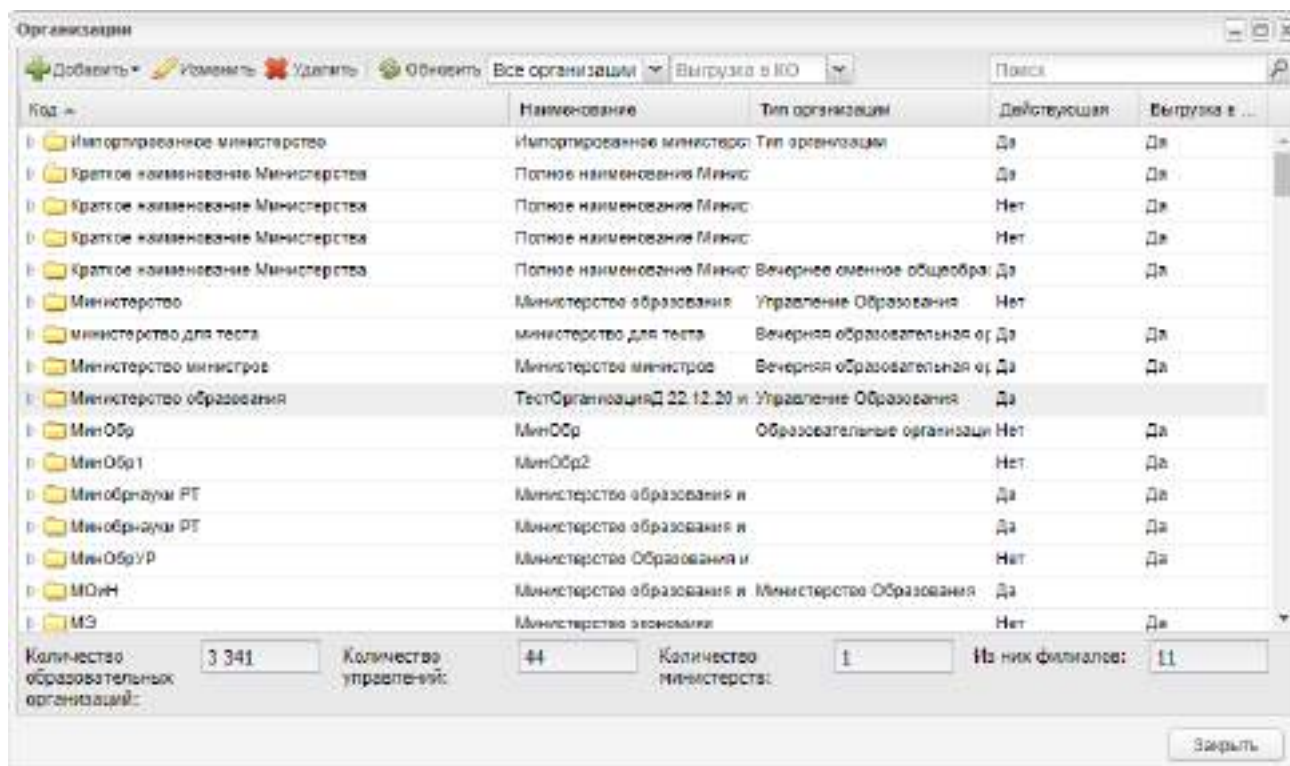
Организации

Добавить Изменить Удалить Обновить Все организации Выгрузка в КО Поиск

| Код | Наименование | Тип организации | Действующая | Выгрузка в ... |
|---|---|---|---|---|
| Импортированное министерство | Импортированное министерст | Тип организации | Да | Да |
| Краткое наименование Министерства | Полное наименование Минис | | Да | Да |
| Краткое наименование Министерства | Полное наименование Минис | | Нет | Да |
| Краткое наименование Министерства | Полное наименование Минис | | Нет | Да |
| Краткое наименование Министерства | Полное наименование Минис | Вечернее сменное общеобра | Да | Да |
| Министерство | Министерство образования | Управление Образования | Нет | |
| министерство для теста | министерство для теста | Вечерняя образовательная ор | Да | Да |
| Министерство министров | Министерство министров | Вечерняя образовательная ор | Да | Да |
| Министерство образования | ТестОрганизацияД 22.12.20 и | Управление Образования | Да | |
| МинОбр | МинОбр | Образовательные организаци | Нет | Да |
| МинОбр1 | МинОбр2 | | Нет | Да |
| Минобрнауки РТ | Министерство образования и | | Да | Да |
| Минобрнауки РТ | Министерство образования и | | Да | Да |
| МинОбрУР | Министерство Образования и | | Нет | Да |
| МОиН | Министерство образования и | Министерство Образования | Да | |
| МЭ | Министерство экономики | | Нет | Да |

Количество образовательных организаций: 3 341 Количество управлений: 44 Количество министерств: 1 Из них филиалов: 11

Закрыть